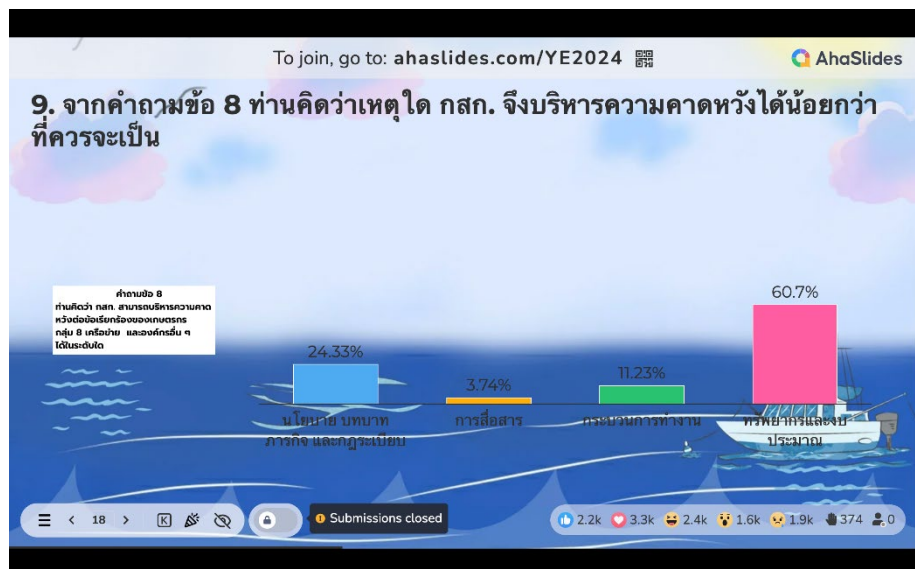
To join, go to: ahaslides.com/YE2024

AhaSlides

9. จากคำถามข้อ 8 ท่านคิดว่าเหตุใด กสก. จึงบริหารความคาดหวังได้น้อยกว่าที่ควรจะเป็น

คำถามข้อ 8
ท่านคิดว่า กสก. สามารถบริหารความคาดหวังต่อข้อเรียกร้องของเกษตรกร กลุ่ม 8 เครือข่าย และองค์กรอื่น ๆ ได้ในระดับใด

| นโยบาย บทบาท ภารกิจ และกฎระเบียบ | การสื่อสาร | กระบวนการทำงาน | ทรัพยากรและงบประมาณ |
|---|---|---|---|
| 24.33% | 3.74% | 11.23% | 60.7% |

18

Submissions closed

2.2k 3.3k 2.4k 1.6k 1.9k 374 0